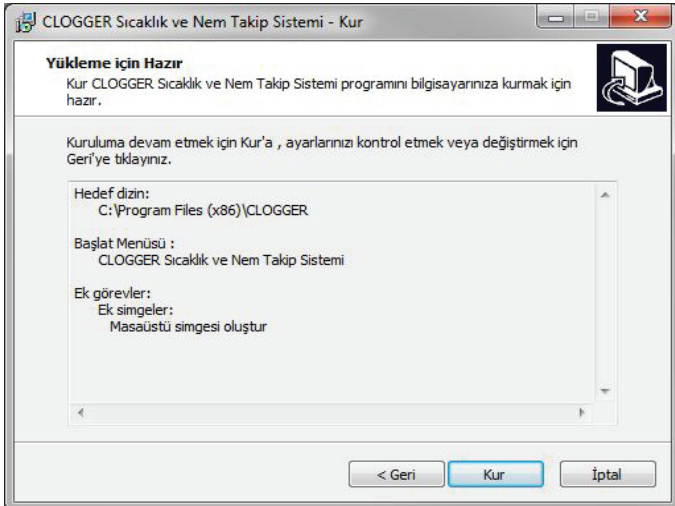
CLOGGER Sıcaklık ve Nem Takip Sistemi - Kur

Yükleme için Hazır
Kur CLOGGER Sıcaklık ve Nem Takip Sistemi programını bilgisayarınıza kurmak için hazır.

Kuruluma devam etmek için Kur'a , ayarlarınızı kontrol etmek veya değiştirmek için Geri'ye tıklayınız.

Hedef dizin:
C:\Program Files (x86)\CLOGGER

Başlat Menüsü :
CLOGGER Sıcaklık ve Nem Takip Sistemi

Ek görevler:
Ek simgeler:
Masaüstü simgesi oluştur

< Geri
Kur
İptal